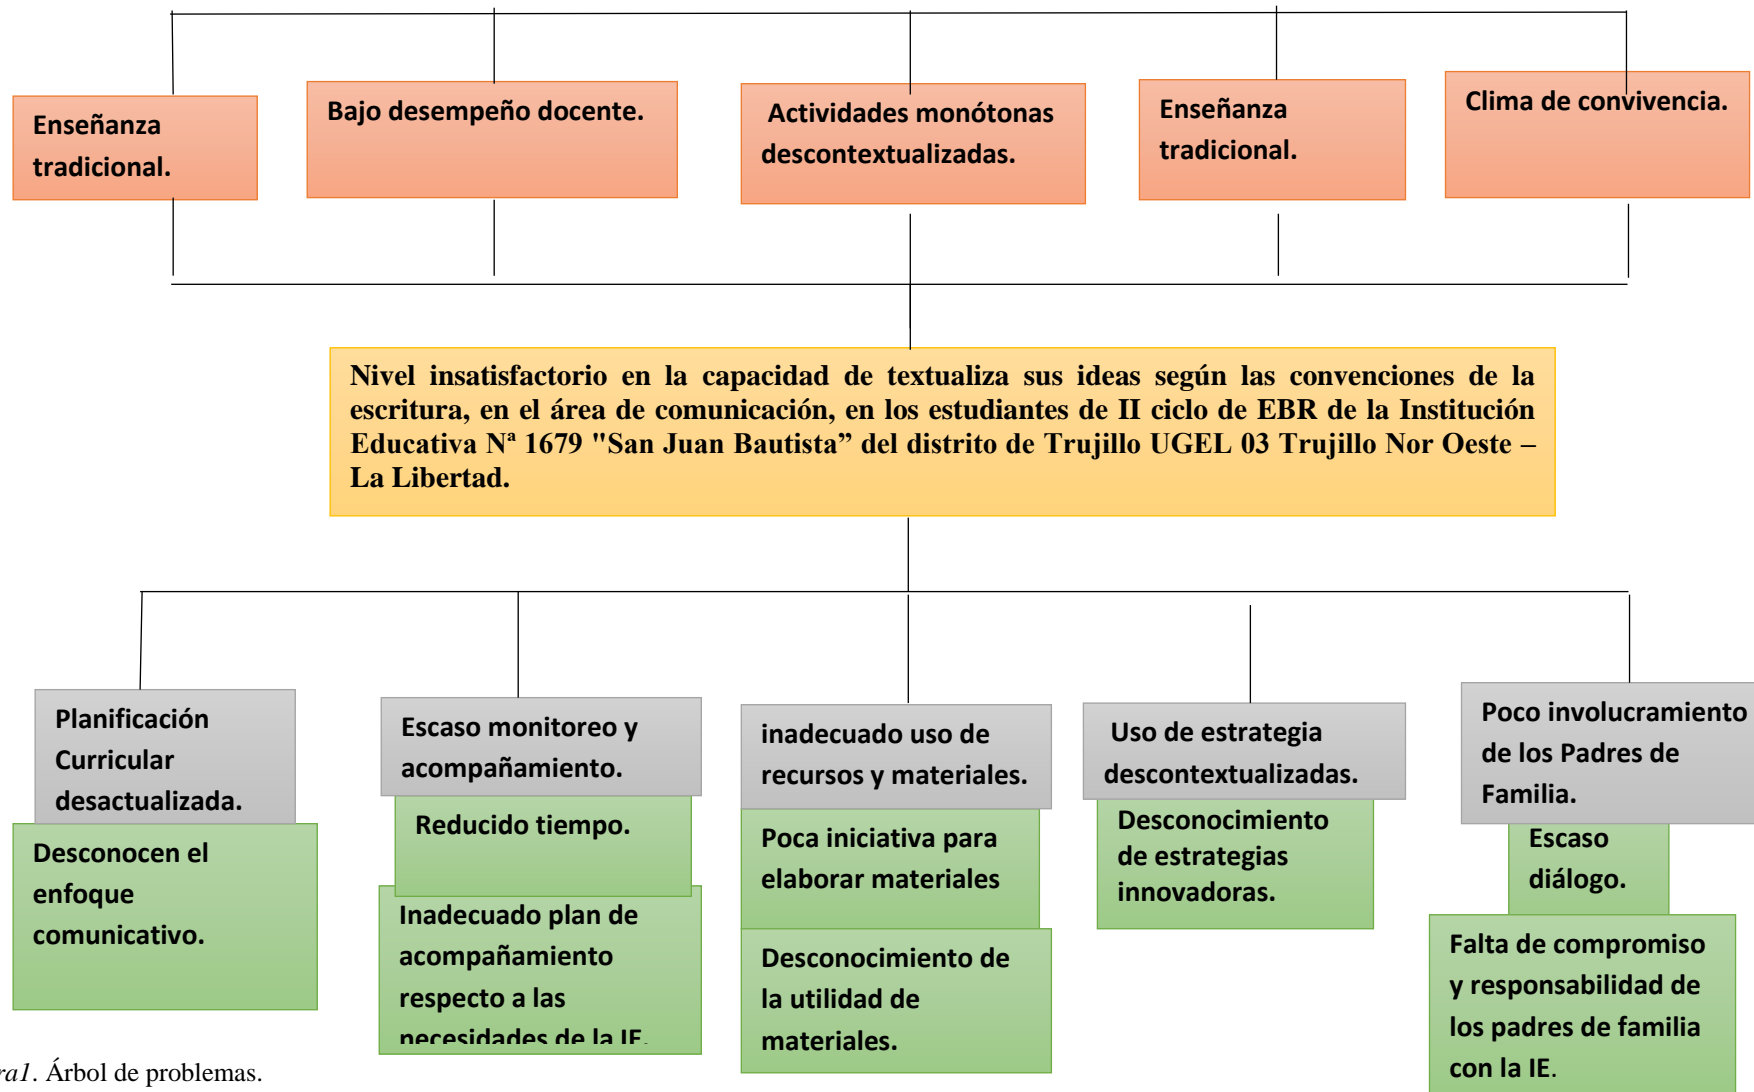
Enseñanza tradicional.

Bajo desempeño docente.

Actividades monótonas descontextualizadas.

Enseñanza tradicional.

Clima de convivencia.

Nivel insatisfactorio en la capacidad de textualiza sus ideas según las convenciones de la escritura, en el área de comunicación, en los estudiantes de II ciclo de EBR de la Institución Educativa Nª 1679 "San Juan Bautista" del distrito de Trujillo UGEL 03 Trujillo Nor Oeste – La Libertad.

Planificación Curricular desactualizada.

Desconocen el enfoque comunicativo.

Escaso monitoreo y acompañamiento.

Reducido tiempo.

Inadecuado plan de acompañamiento respecto a las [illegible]

inadecuado uso de recursos y materiales.

Poca iniciativa para elaborar materiales

Desconocimiento de la utilidad de materiales.

Uso de estrategia descontextualizadas.

Desconocimiento de estrategias innovadoras.

Poco involucramiento de los Padres de Familia.

Escaso diálogo.

Falta de compromiso y responsabilidad de los padres de familia con la IE.

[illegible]ra1. Árbol de problemas.